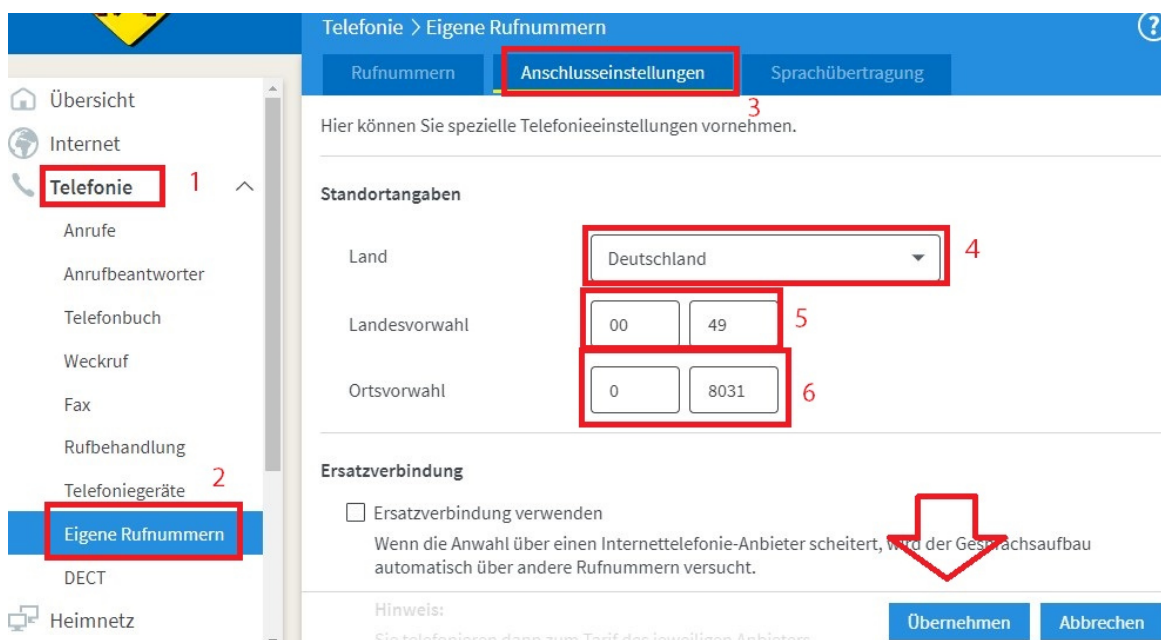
Telefonie > Eigene Rufnummern

?

Rufnummern | Anschlusseinstellungen | Sprachübertragung

3

Übersicht
Internet
Telefonie 1
Anrufe
Anrufbeantworter
Telefonbuch
Weckruf
Fax
Rufbehandlung
Telefoniegeräte 2
Eigene Rufnummern
DECT
Heimnetz

Hier können Sie spezielle Telefonieeinstellungen vornehmen.

Standortangaben

Land Deutschland 4

Landesvorwahl 00 49 5

Ortsvorwahl 0 8031 6

Ersatzverbindung

Ersatzverbindung verwenden

Wenn die Anwahl über einen Internettelefonie-Anbieter scheitert, w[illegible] der Ges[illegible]rachsaufbau automatisch über andere Rufnummern versucht.

Hinweis:

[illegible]

Übernehmen Abbrechen